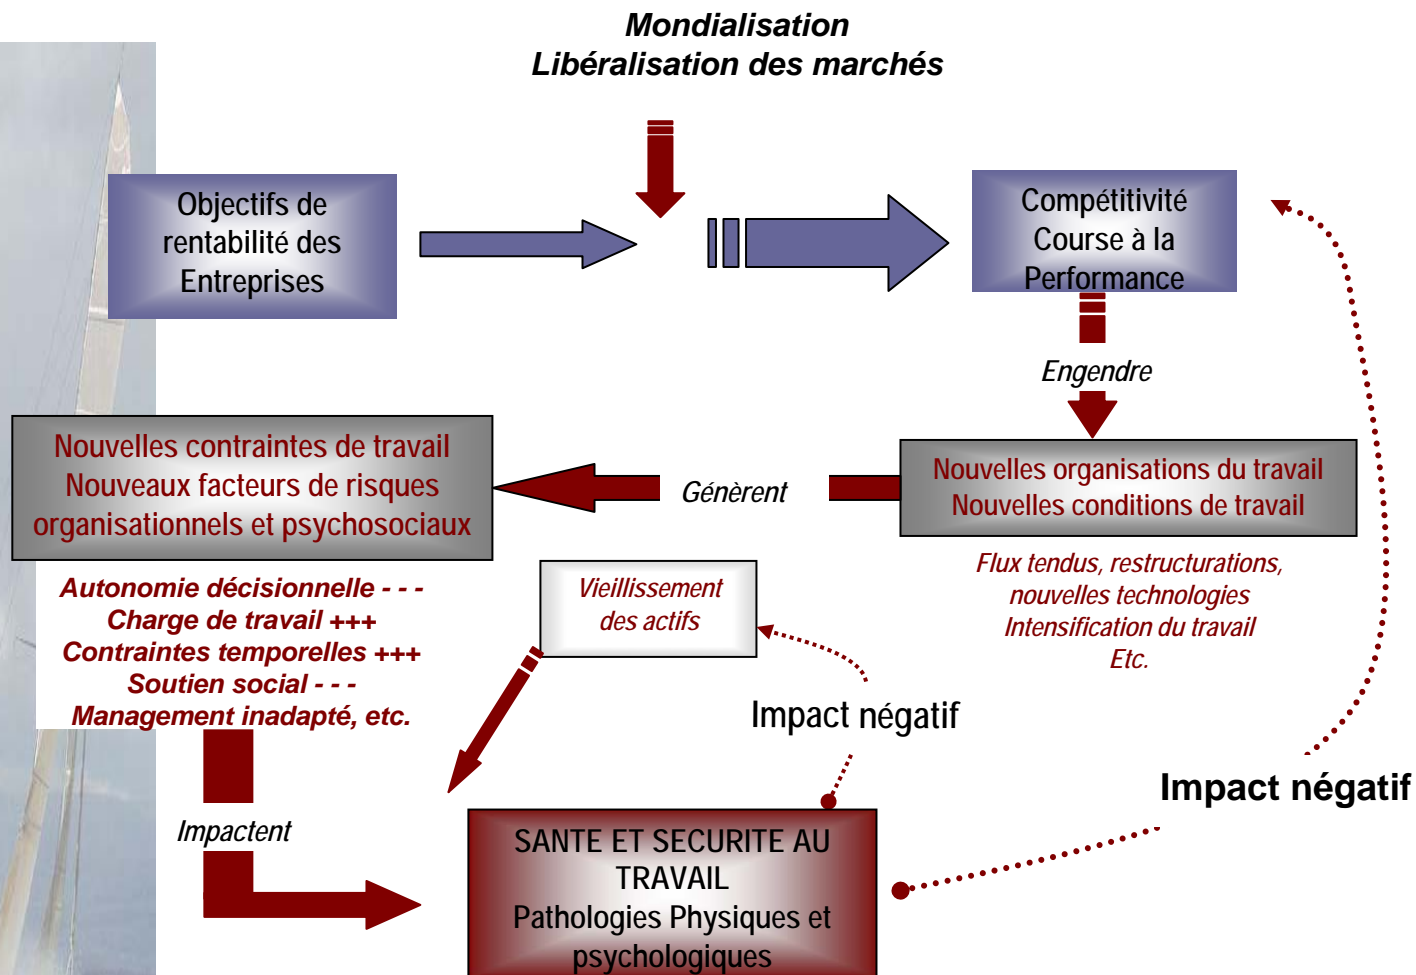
Mondialisation
Libéralisation des marchés

Objectifs de rentabilité des Entreprises

Compétitivité
Course à la Performance

Engendre

Nouvelles organisations du travail
Nouvelles conditions de travail

Flux tendus, restructurations, nouvelles technologies
Intensification du travail
Etc.

Génèrent

Nouvelles contraintes de travail
Nouveaux facteurs de risques organisationnels et psychosociaux

Autonomie décisionnelle - - -
Charge de travail +++
Contraintes temporelles +++
Soutien social - - -
Management inadapté, etc.

Vieillissement des actifs

Impact négatif

Impact négatif

Impactent

SANTE ET SECURITE AU TRAVAIL
Pathologies Physiques et psychologiques